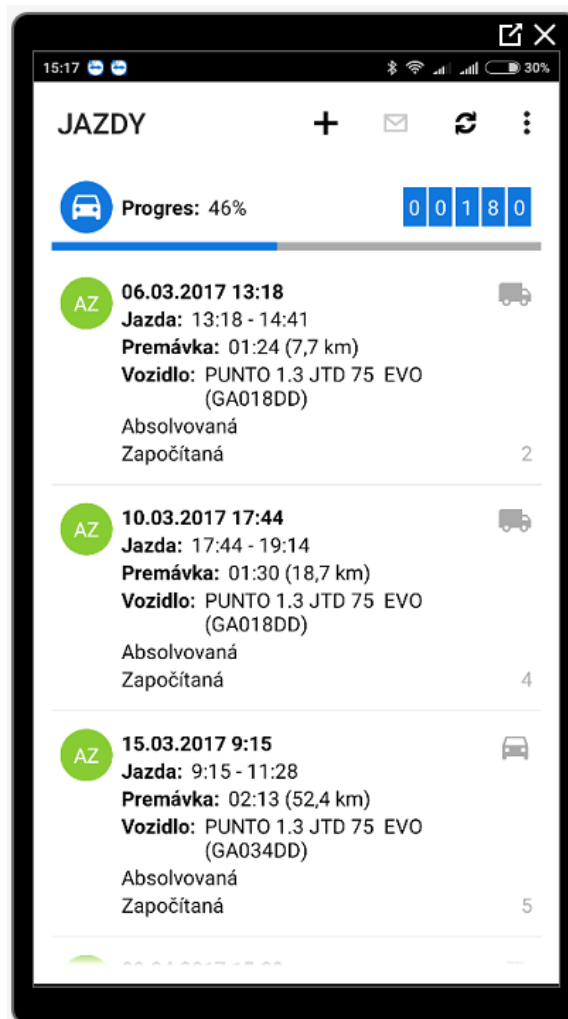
15:17 30%

JAZDY

Progres: 46%

0 0 1 8 0

AZ
06.03.2017 13:18
Jazda: 13:18 - 14:41
Premávka: 01:24 (7,7 km)
Vozidlo: PUNTO 1.3 JTD 75 EVO (GA018DD)
Absolvovaná
Započítaná
2

AZ
10.03.2017 17:44
Jazda: 17:44 - 19:14
Premávka: 01:30 (18,7 km)
Vozidlo: PUNTO 1.3 JTD 75 EVO (GA018DD)
Absolvovaná
Započítaná
4

AZ
15.03.2017 9:15
Jazda: 9:15 - 11:28
Premávka: 02:13 (52,4 km)
Vozidlo: PUNTO 1.3 JTD 75 EVO (GA034DD)
Absolvovaná
Započítaná
5

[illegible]